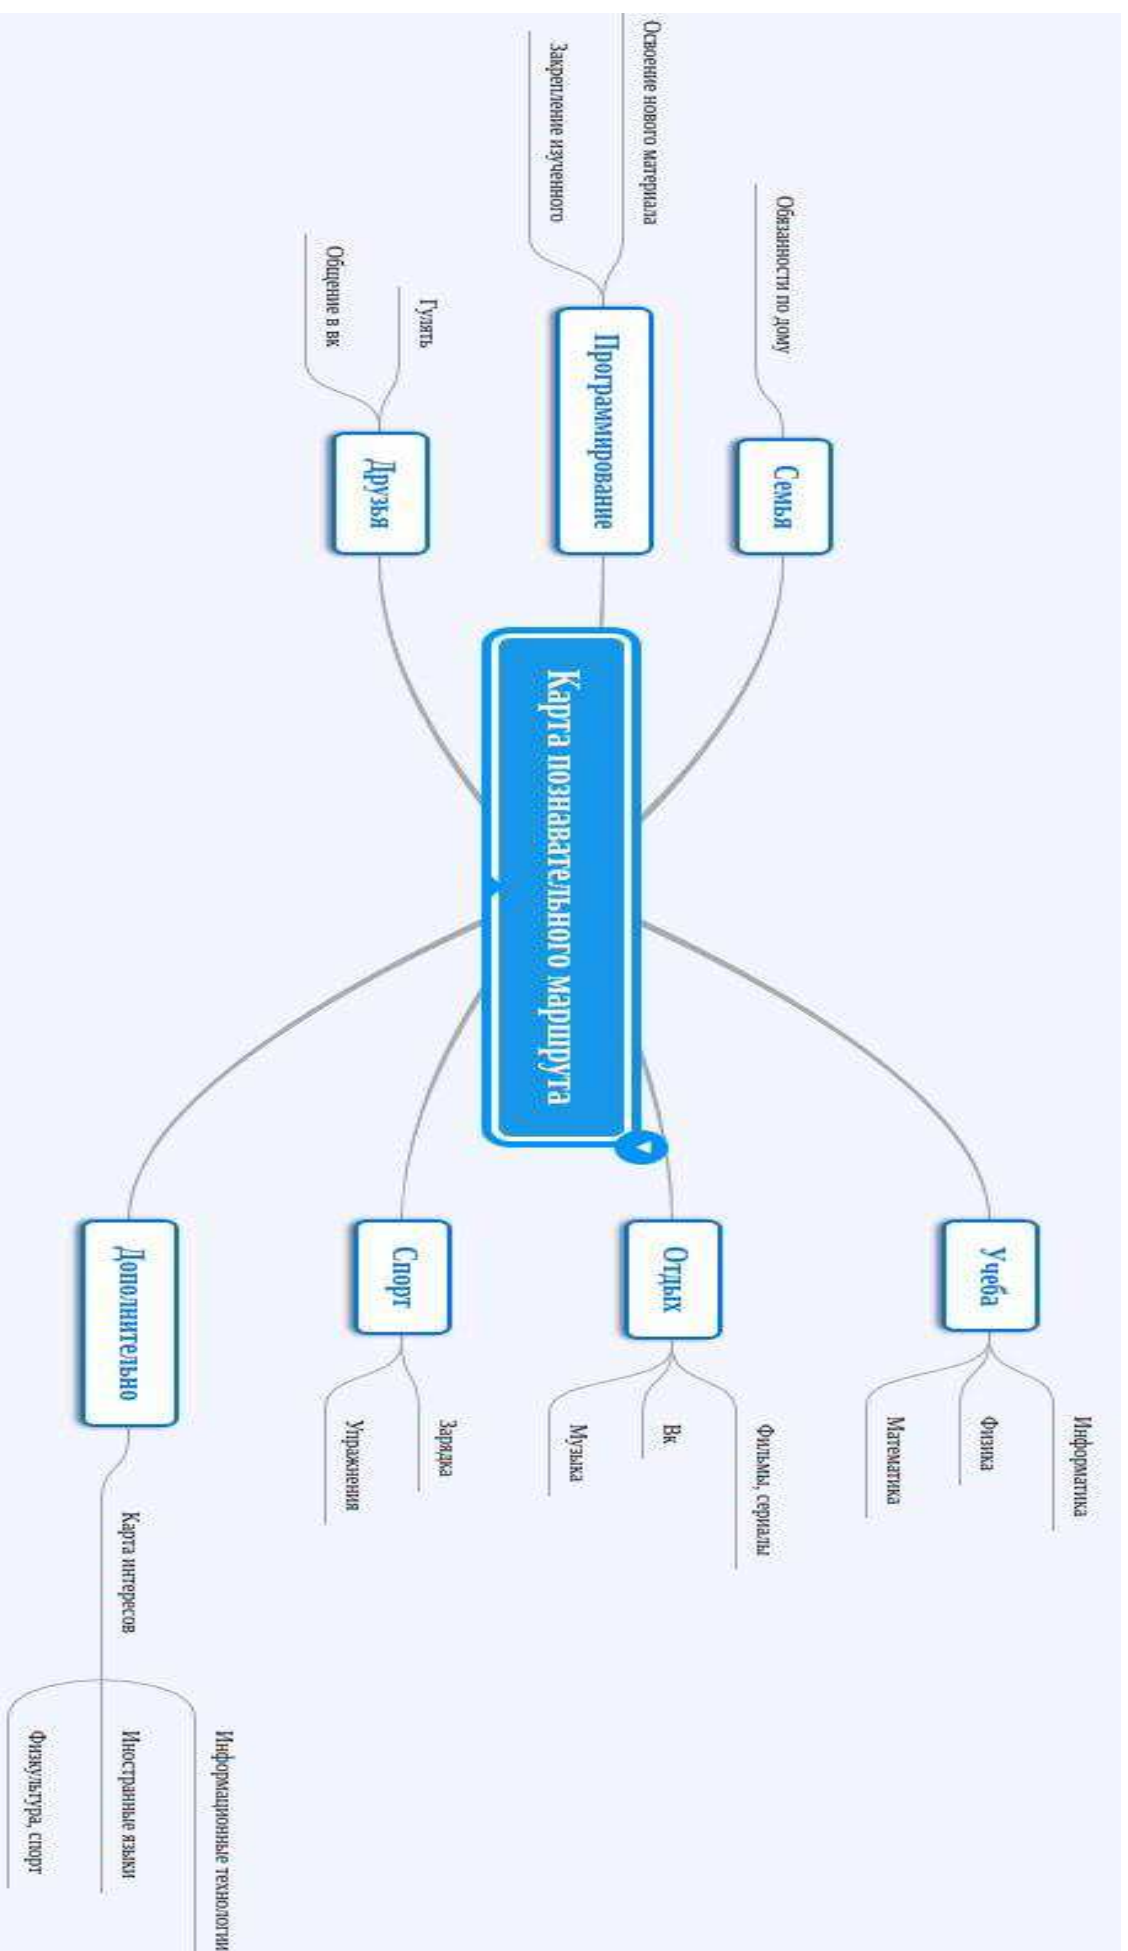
Карта познавательного маршрута

Семья
Обязанности по дому

Программирование
Освоение нового материала
Закрепление изученного

Друзья
Гулять
Общение в вк

Учеба
Информатика
Физика
Математика

Отдых
Фильмы, сериалы
Вк
Музыка

Спорт
Зарядка
Упражнения

Дополнительно
Карта интересов
Информационные технологии
Иностранные языки
Физкультура, спорт